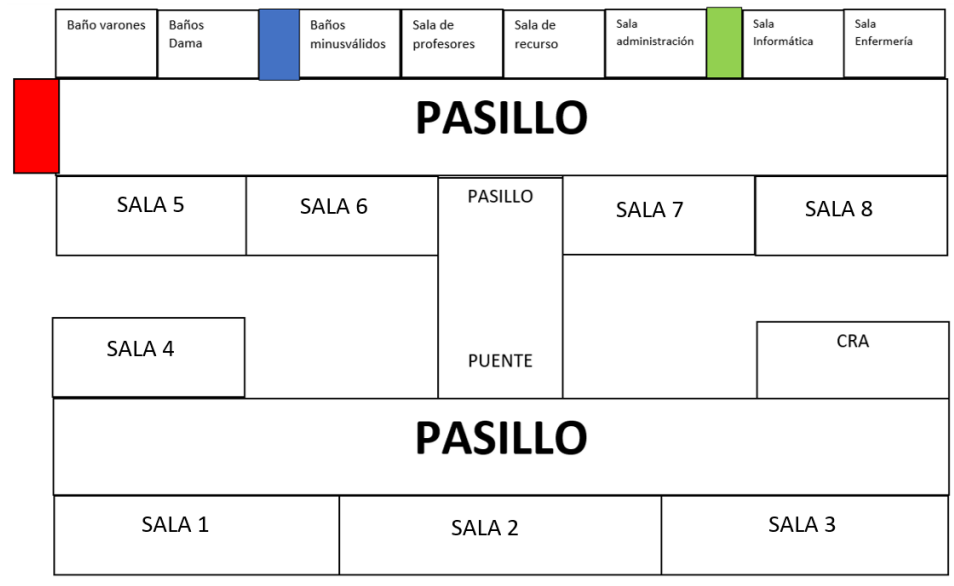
Baño varones

Baños Dama

Baños minusválidos

Sala de profesores

Sala de recurso

Sala administración

Sala Informática

Sala Enfermería

PASILLO

SALA 5

SALA 6

PASILLO

PUENTE

SALA 7

SALA 8

SALA 4

CRA

PASILLO

SALA 1

SALA 2

SALA 3